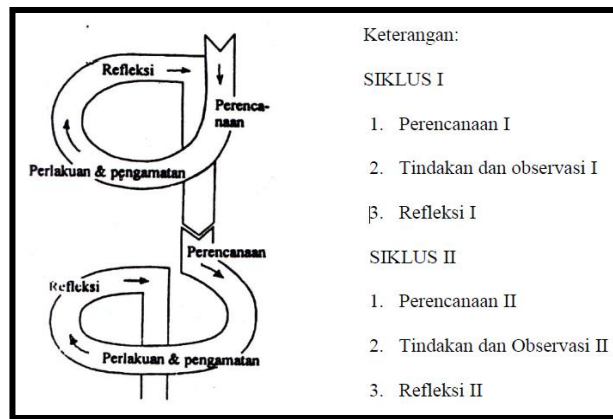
Refleksi

Perencanaan

Perlakuan & pengamatan

Perencanaan

Refleksi

Perlakuan & pengamatan

Keterangan:

SIKLUS I

1. Perencanaan I

2. Tindakan dan observasi I

β. Refleksi I

SIKLUS II

1. Perencanaan II

2. Tindakan dan Observasi II

3. Refleksi II